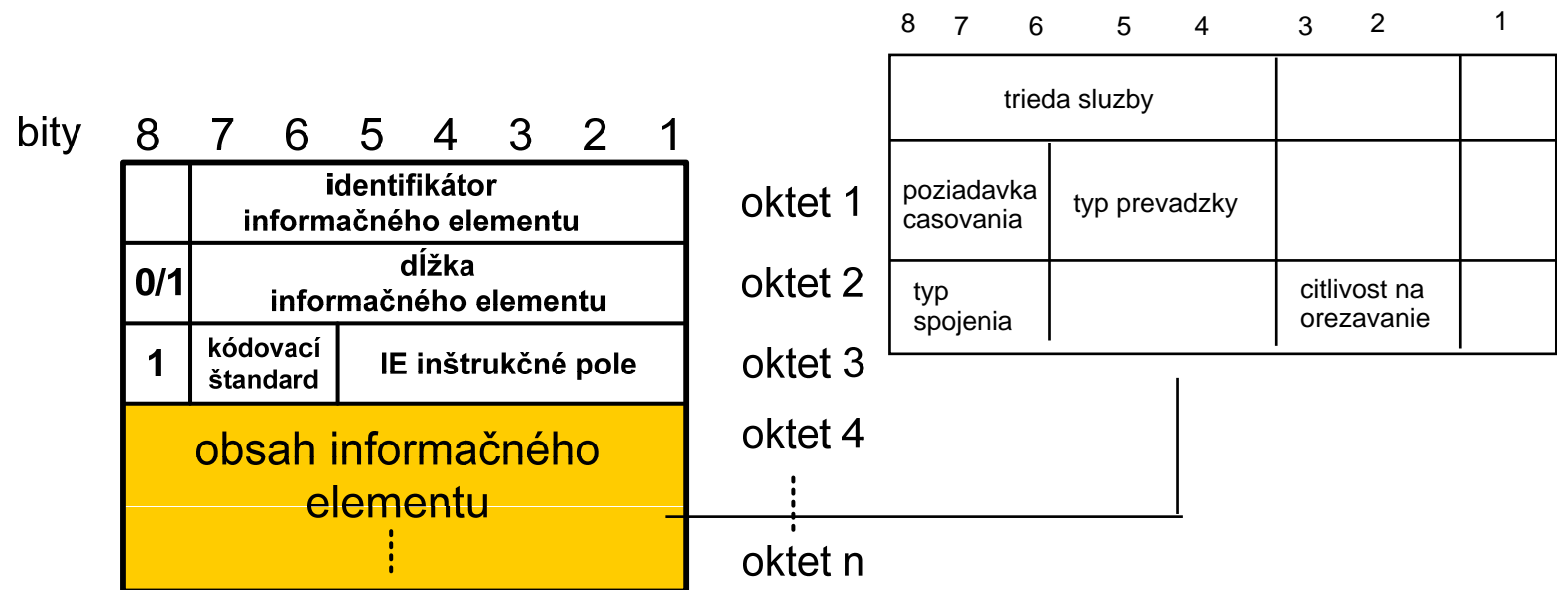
bity 8 7 6 5 4 3 2 1

| | identifikátor informačného elementu | |
|---|---|---|
| 0/1 | dĺžka informačného elementu | |
| 1 | kódovací štandard | IE inštrukčné pole |

obsah informačného elementu

oktet 1
oktet 2
oktet 3
oktet 4
oktet n

8 7 6 5 4 3 2 1

| trieda sluzby | | | |
|---|---|---|---|
| poziadavka casovania | typ prevadzky | | |
| typ spojenia | | citlivost na orezavanie | |